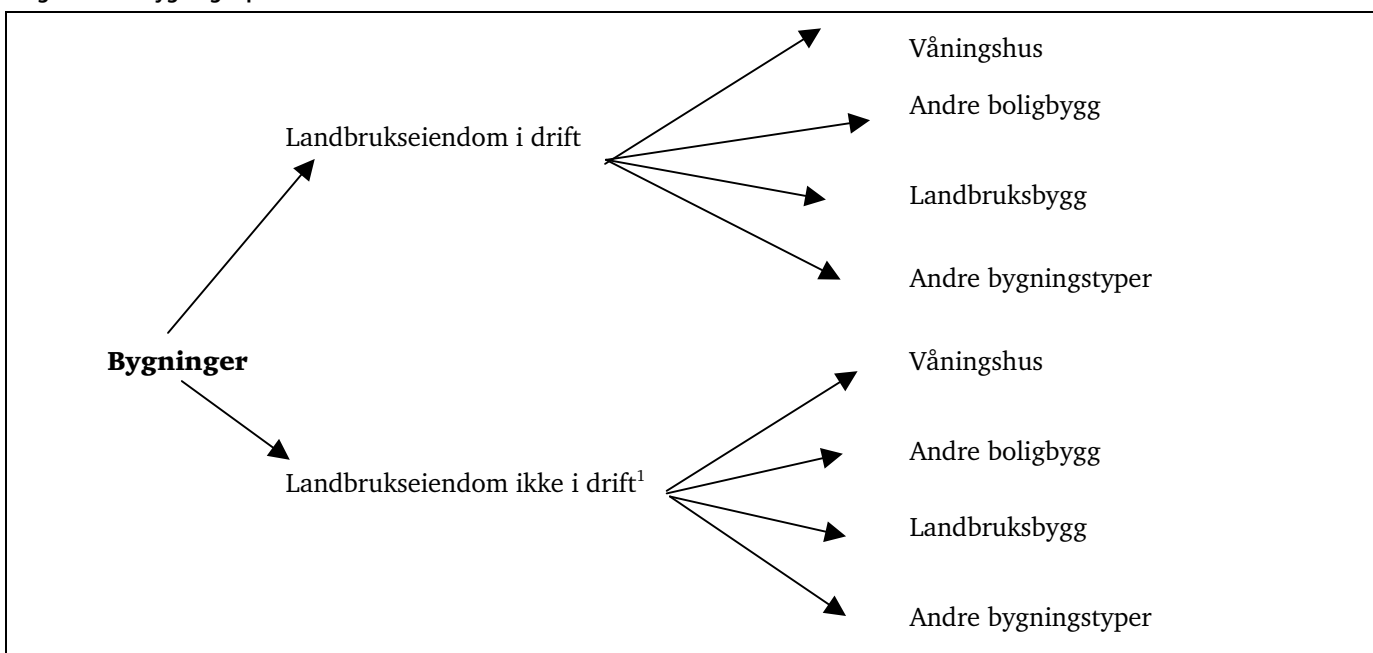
Bygninger

Landbrukseiendom i drift

Våningshus

Andre boligbygg

Landbruksbygg

Andre bygningstyper

Landbrukseiendom ikke i drift$^1$

Våningshus

Andre boligbygg

Landbruksbygg

Andre bygningstyper